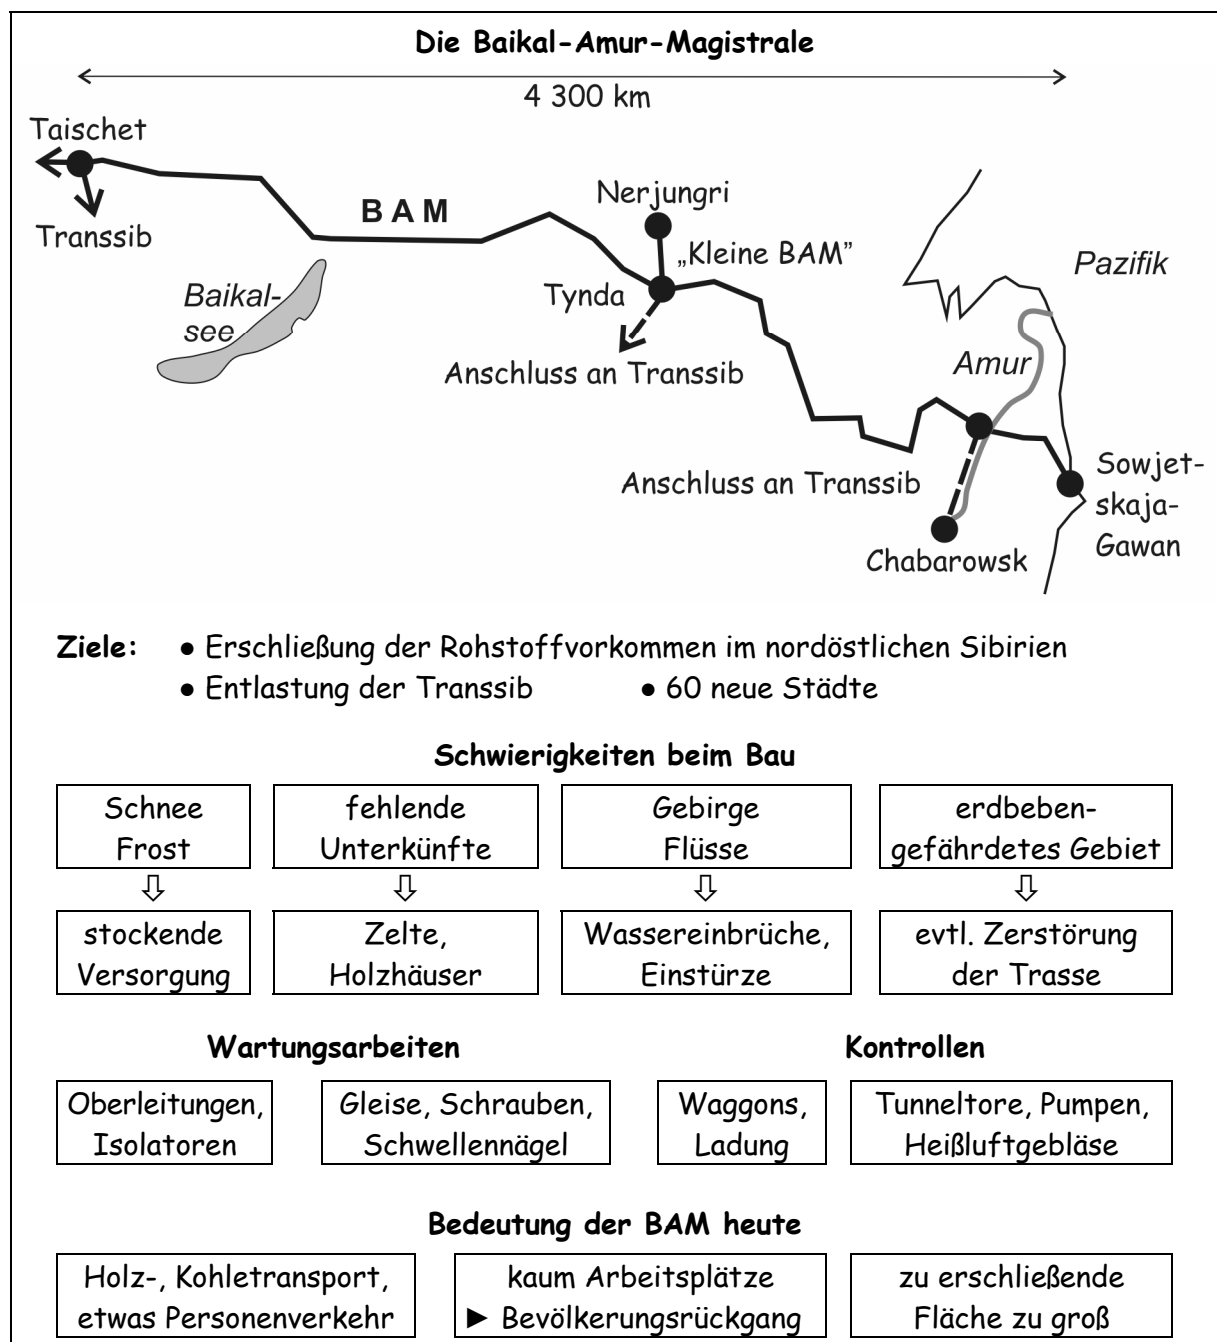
**Die Baikal-Amur-Magistrale**

4 300 km

Taischet

Transsib

BAM

Baikalsee

Nerjungri

„Kleine BAM"

Tynda

Anschluss an Transsib

Pazifik

Amur

Anschluss an Transsib

Sowjetskaja-Gawan

Chabarowsk

**Ziele:** • Erschließung der Rohstoffvorkommen im nordöstlichen Sibirien
• Entlastung der Transsib • 60 neue Städte

**Schwierigkeiten beim Bau**

| Schnee Frost | fehlende Unterkünfte | Gebirge Flüsse | erdbebengefährdetes Gebiet |
|---|---|---|---|
| ⇩ | ⇩ | ⇩ | ⇩ |
| stockende Versorgung | Zelte, Holzhäuser | Wassereinbrüche, Einstürze | evtl. Zerstörung der Trasse |

**Wartungsarbeiten** **Kontrollen**

| Oberleitungen, Isolatoren | Gleise, Schrauben, Schwellennägel | Waggons, Ladung | Tunneltore, Pumpen, Heißluftgebläse |
|---|---|---|---|

**Bedeutung der BAM heute**

| Holz-, Kohletransport, etwas Personenverkehr | kaum Arbeitsplätze ► Bevölkerungsrückgang | zu erschließende Fläche zu groß |
|---|---|---|